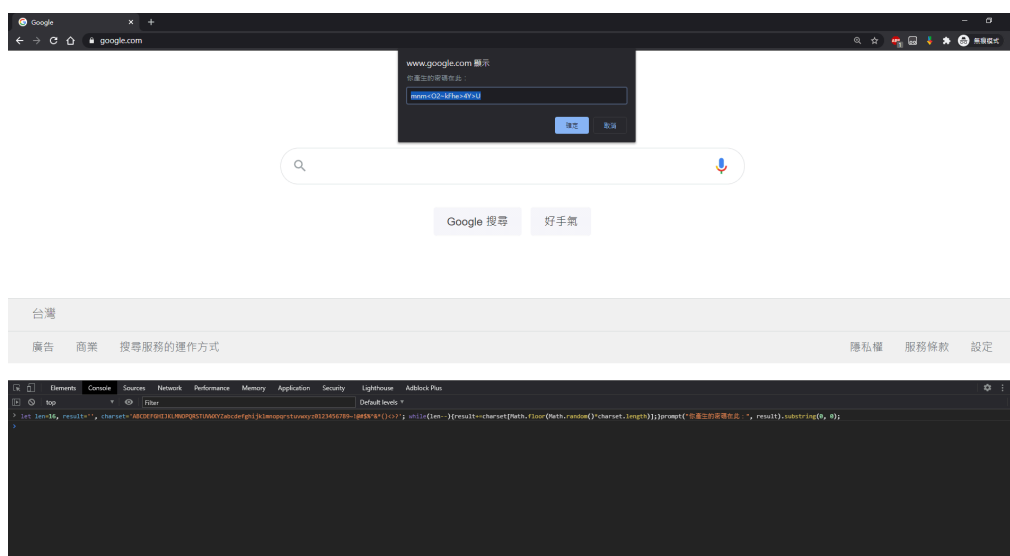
Google

google.com

www.google.com 顯示

你產生的密碼在此：

mnm<O2~kfhe>4Y>U

確定 取消

Google 搜尋 好手氣

台灣

廣告 商業 搜尋服務的運作方式

隱私權 服務條款 設定

Elements Console Sources Network Performance Memory Application Security Lighthouse Adblock Plus

top Filter Default levels

let len=16, result='', charset='ABCDEFGHIJKLMNOPQRSTUVWXYZabcdefghijklmnopqrstuvwxyz0123456789~!@#$%^&*(){<>?'; while(len--){result+=charset[Math.floor(Math.random()*charset.length)];}prompt("你產生的密碼在此：", result).substring(0, 0);